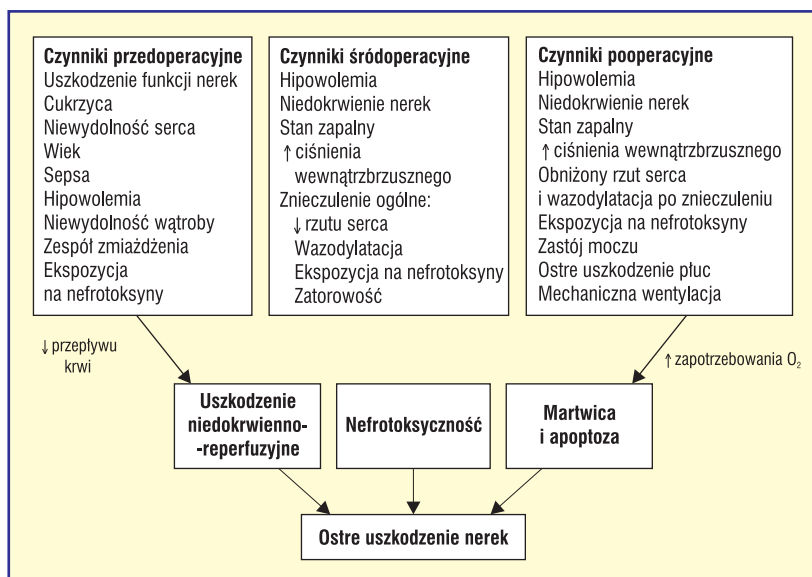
**Czynniki przedoperacyjne**
Uszkodzenie funkcji nerek
Cukrzyca
Niewydolność serca
Wiek
Sepsa
Hipowolemia
Niewydolność wątroby
Zespół zmiażdżenia
Ekspozycja na nefrotoksyny

**Czynniki śródoperacyjne**
Hipowolemia
Niedokrwienie nerek
Stan zapalny
↑ ciśnienia wewnątrzbrzusznego
Znieczulenie ogólne:
↓ rzutu serca
Wazodylatacja
Ekspozycja na nefrotoksyny
Zatorowość

**Czynniki pooperacyjne**
Hipowolemia
Niedokrwienie nerek
Stan zapalny
↑ ciśnienia wewnątrzbrzusznego
Obniżony rzut serca i wazodylatacja po znieczuleniu
Ekspozycja na nefrotoksyny
Zastój moczu
Ostre uszkodzenie płuc
Mechaniczna wentylacja

↓ przepływu krwi

↑ zapotrzebowania $O_2$

**Uszkodzenie niedokrwienno-reperfuzyjne**

**Nefrotoksyczność**

**Martwica i apoptoza**

**Ostre uszkodzenie nerek**